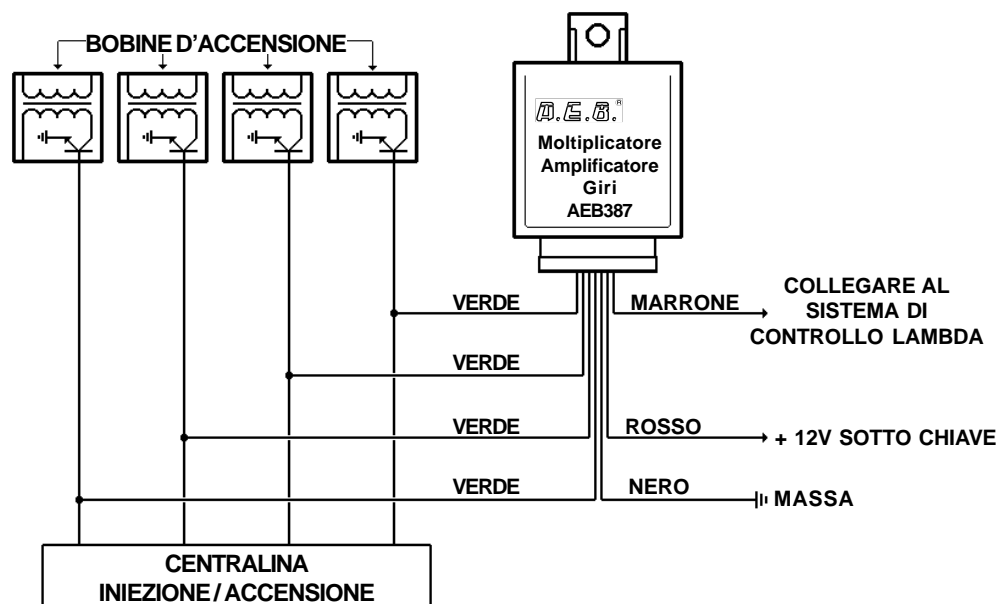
BOBINE D'ACCENSIONE

A.E.B.®
Moltiplicatore
Amplificatore
Giri
AEB387

VERDE
MARRONE
COLLEGARE AL SISTEMA DI CONTROLLO LAMBDA

VERDE

VERDE
ROSSO
+ 12V SOTTO CHIAVE

VERDE
NERO
MASSA

CENTRALINA
INIEZIONE / ACCENSIONE